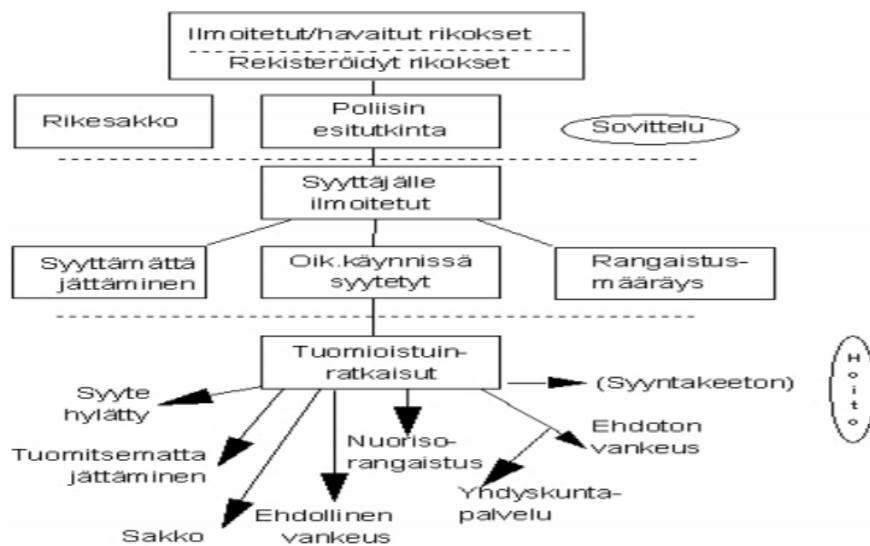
Ilmoitetut/havaitut rikokset
Rekisteröidyt rikokset

Rikesakko

Poliisin esitutkinta

Sovittelu

Syyttäjälle ilmoitetut

Syyttämättä jättäminen

Oik.käynnissä syytetyt

Rangaistus-määräys

Tuomioistuin-ratkaisut

Hoito

Syyte hylätty

(Syyntakeeton)

Ehdoton vankeus

Nuoriso-rangaistus

Tuomitsematta jättäminen

Yhdyskunta-palvelu

Ehdollinen vankeus

Sakko